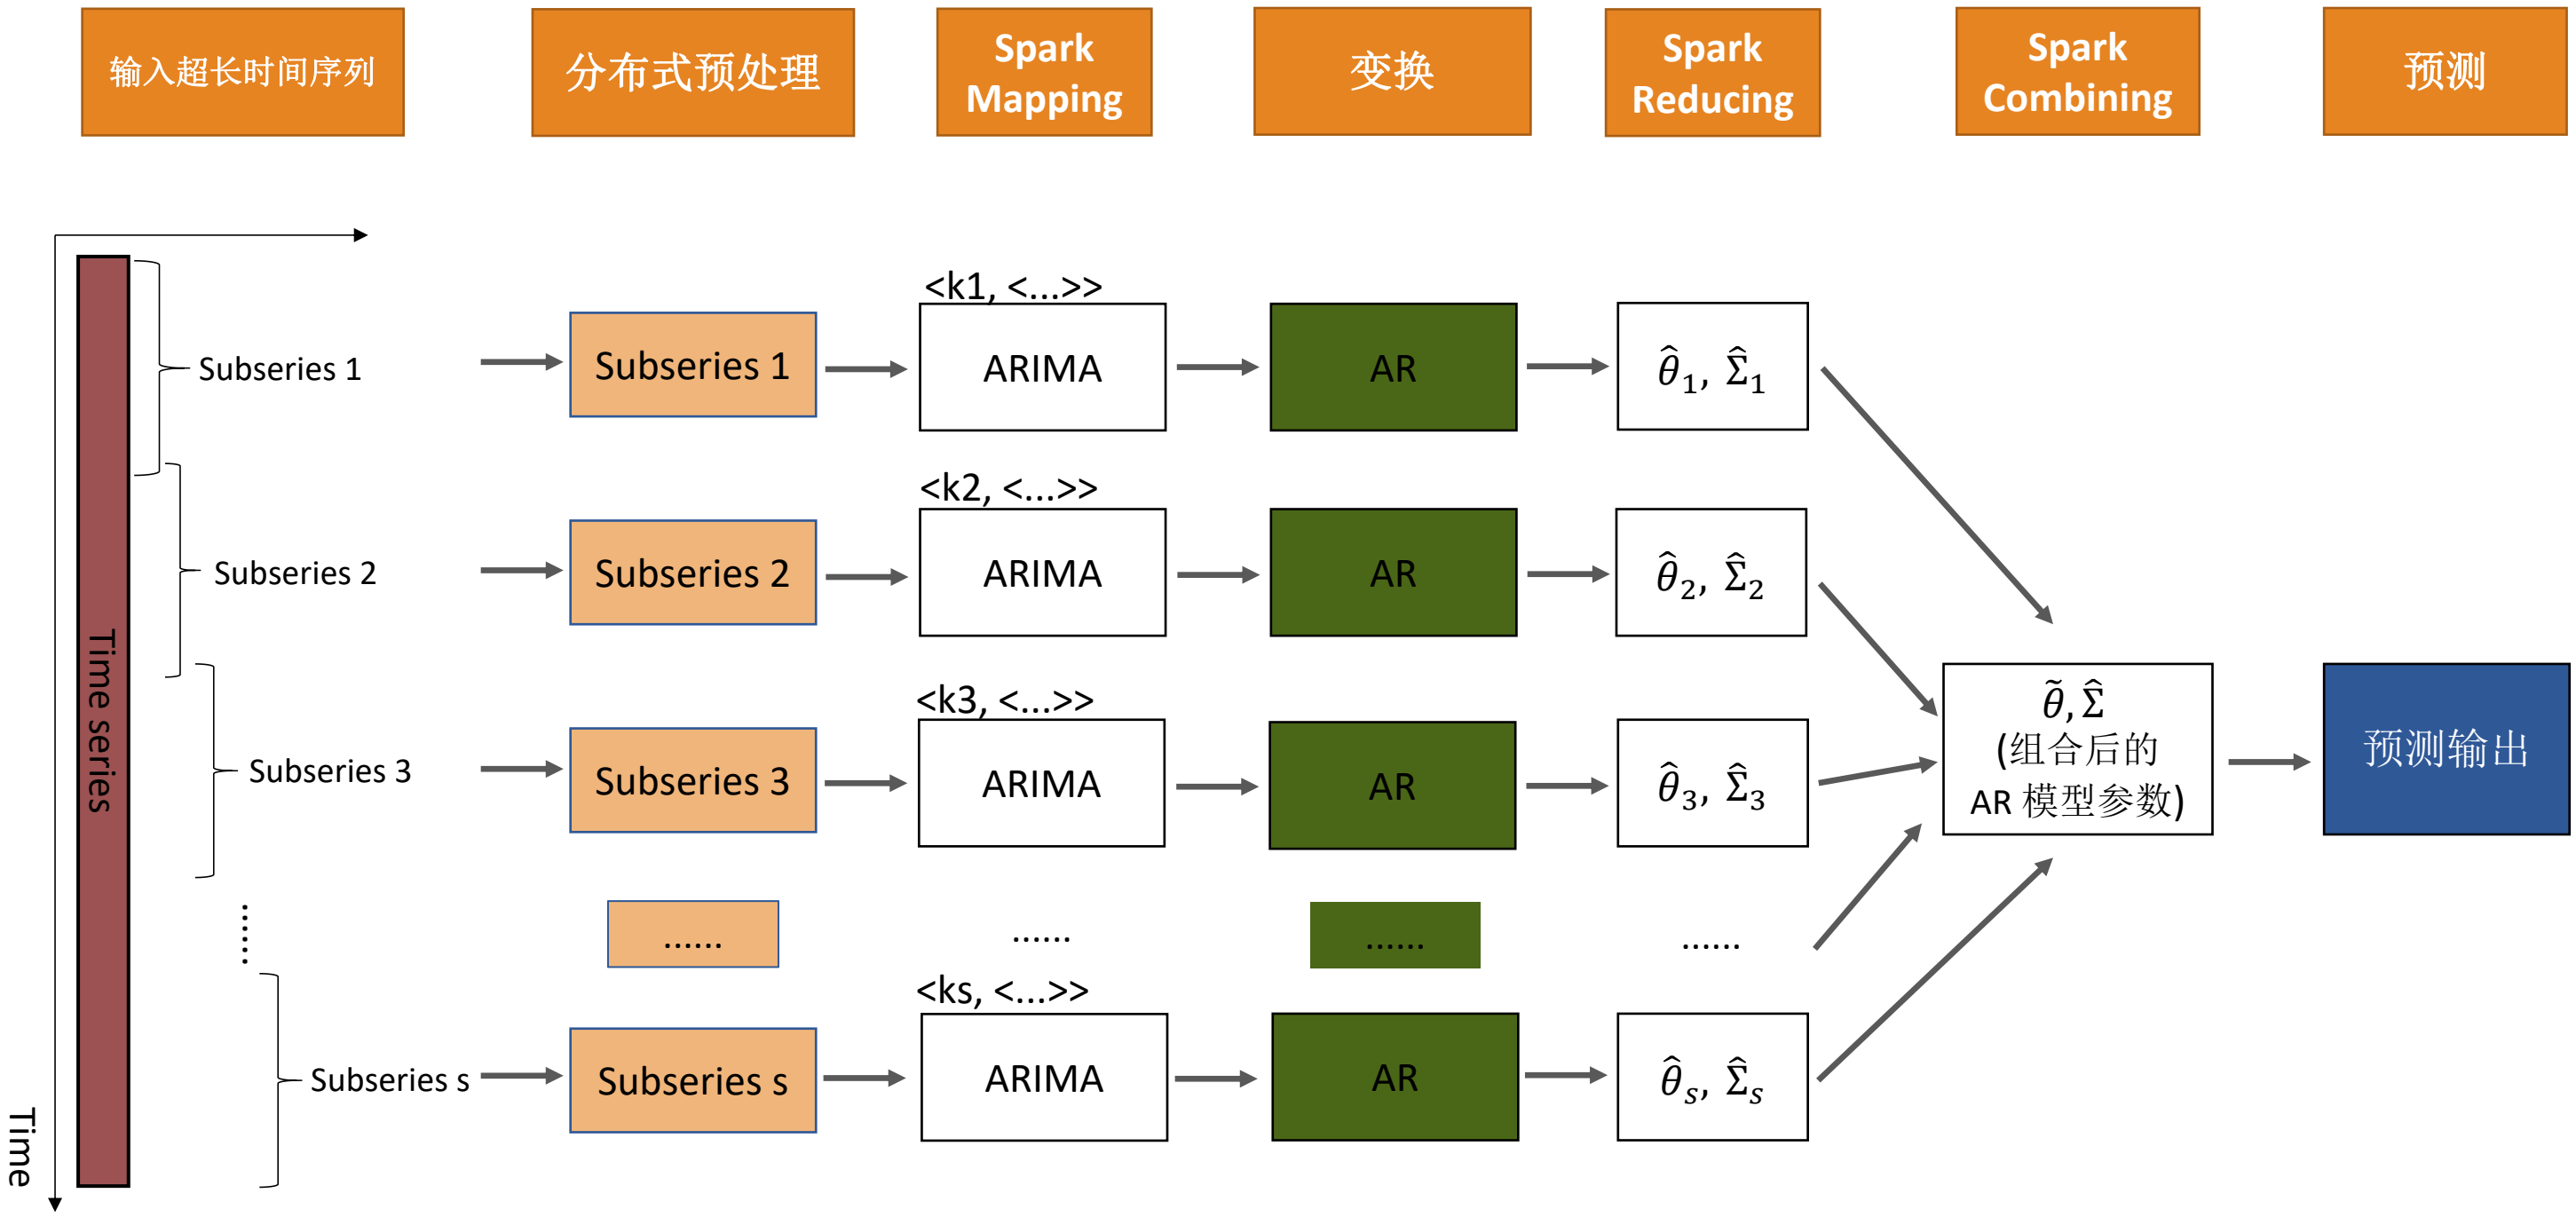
输入超长时间序列

分布式预处理

Spark Mapping

变换

Spark Reducing

Spark Combining

预测

Time series

Time

Subseries 1

Subseries 2

Subseries 3

Subseries s

Subseries 1

Subseries 2

Subseries 3

......

Subseries s

<k1, <...>>

ARIMA

<k2, <...>>

ARIMA

<k3, <...>>

ARIMA

......

<ks, <...>>

ARIMA

AR

AR

AR

......

AR

$\hat{\theta}_1, \hat{\Sigma}_1$

$\hat{\theta}_2, \hat{\Sigma}_2$

$\hat{\theta}_3, \hat{\Sigma}_3$

......

$\hat{\theta}_s, \hat{\Sigma}_s$

$\tilde{\theta}, \hat{\Sigma}$
(组合后的
AR 模型参数)

预测输出